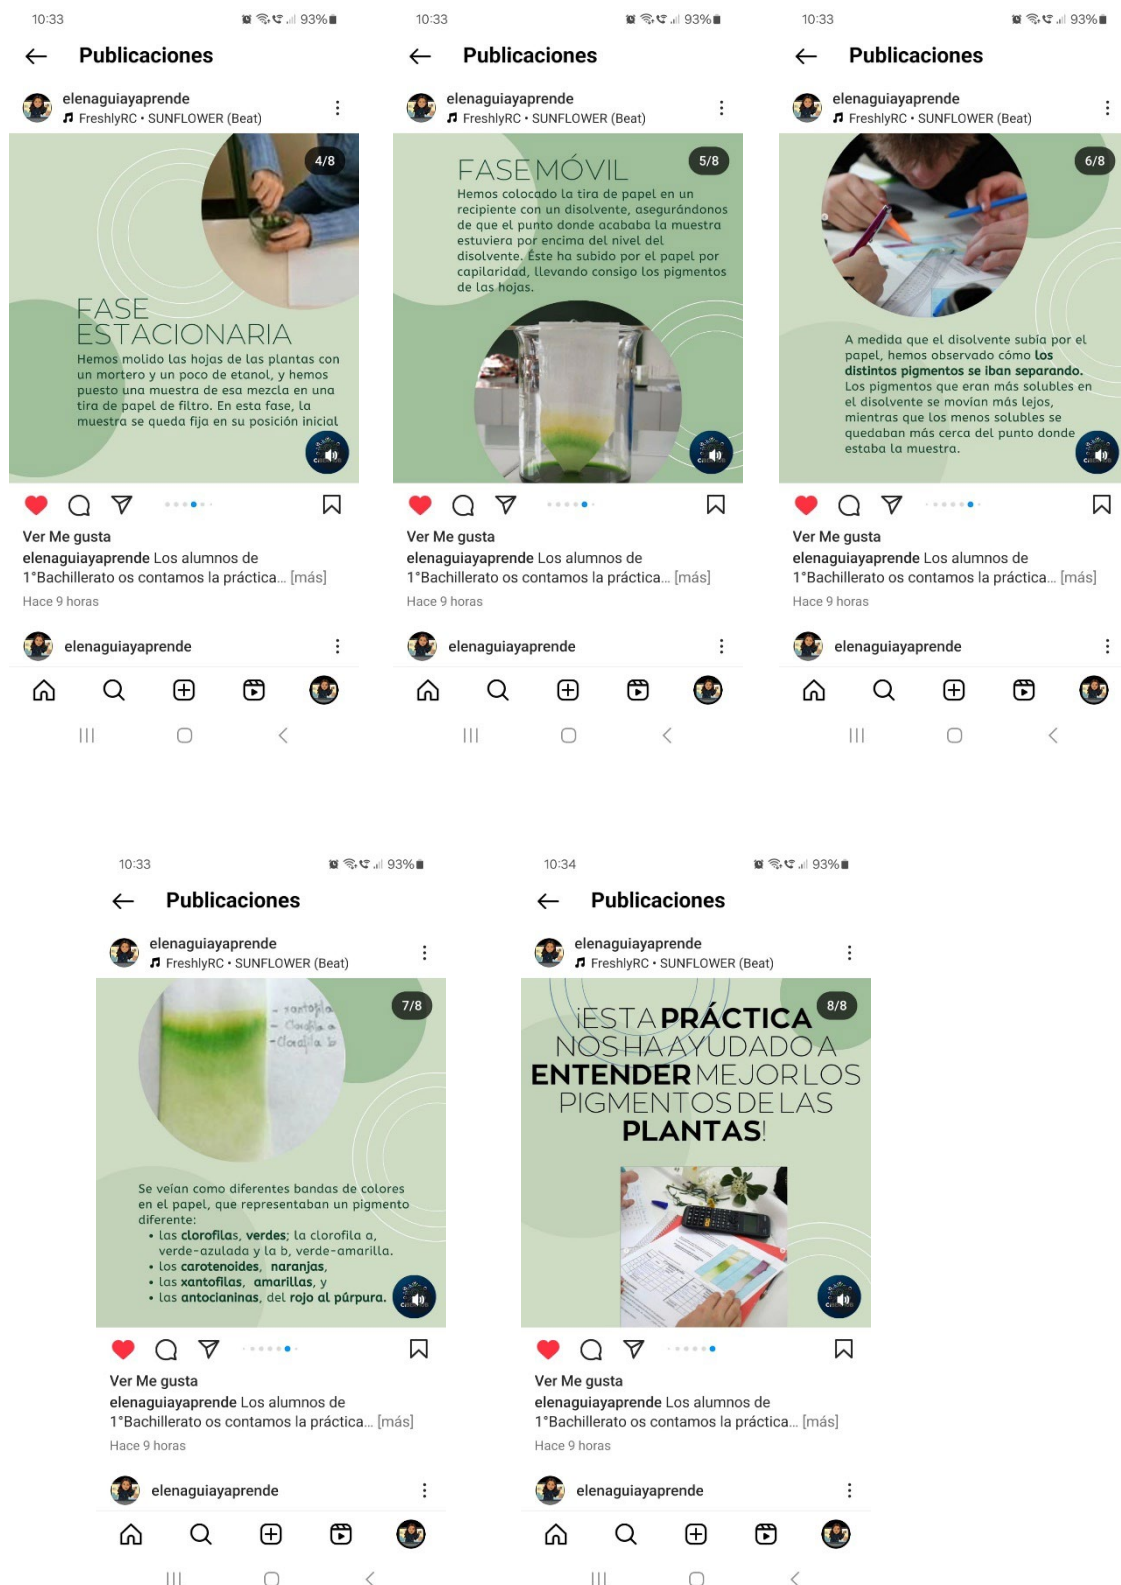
10:33 93%

Publicaciones

elenaguiayaprende
FreshlyRC • SUNFLOWER (Beat)

4/8

FASE ESTACIONARIA
Hemos molido las hojas de las plantas con un mortero y un poco de etanol, y hemos puesto una muestra de esa mezcla en una tira de papel de filtro. En esta fase, la muestra se queda fija en su posición inicial

Ver Me gusta
elenaguiayaprende Los alumnos de 1°Bachillerato os contamos la práctica... [más]
Hace 9 horas

elenaguiayaprende

10:33 93%

Publicaciones

elenaguiayaprende
FreshlyRC • SUNFLOWER (Beat)

5/8

FASE MÓVIL
Hemos colocado la tira de papel en un recipiente con un disolvente, asegurándonos de que el punto donde acababa la muestra estuviera por encima del nivel del disolvente. Éste ha subido por el papel por capilaridad, llevando consigo los pigmentos de las hojas.

Ver Me gusta
elenaguiayaprende Los alumnos de 1°Bachillerato os contamos la práctica... [más]
Hace 9 horas

elenaguiayaprende

10:33 93%

Publicaciones

elenaguiayaprende
FreshlyRC • SUNFLOWER (Beat)

6/8

A medida que el disolvente subía por el papel, hemos observado cómo los distintos pigmentos se iban separando. Los pigmentos que eran más solubles en el disolvente se movían más lejos, mientras que los menos solubles se quedaban más cerca del punto donde estaba la muestra.

Ver Me gusta
elenaguiayaprende Los alumnos de 1°Bachillerato os contamos la práctica... [más]
Hace 9 horas

elenaguiayaprende

10:33 93%

Publicaciones

elenaguiayaprende
FreshlyRC • SUNFLOWER (Beat)

7/8

- xantofila
- Clorofila a
- Clorofila b

Se veían como diferentes bandas de colores en el papel, que representaban un pigmento diferente:
• las clorofilas, verdes; la clorofila a, verde-azulada y la b, verde-amarilla.
• los carotenoides, naranjas,
• las xantofilas, amarillas, y
• las antocianinas, del rojo al púrpura.

Ver Me gusta
elenaguiayaprende Los alumnos de 1°Bachillerato os contamos la práctica... [más]
Hace 9 horas

elenaguiayaprende

10:34 93%

Publicaciones

elenaguiayaprende
FreshlyRC • SUNFLOWER (Beat)

8/8

¡ESTA PRÁCTICA NOS HA AYUDADO A ENTENDER MEJOR LOS PIGMENTOS DE LAS PLANTAS!

Ver Me gusta
elenaguiayaprende Los alumnos de 1°Bachillerato os contamos la práctica... [más]
Hace 9 horas

elenaguiayaprende